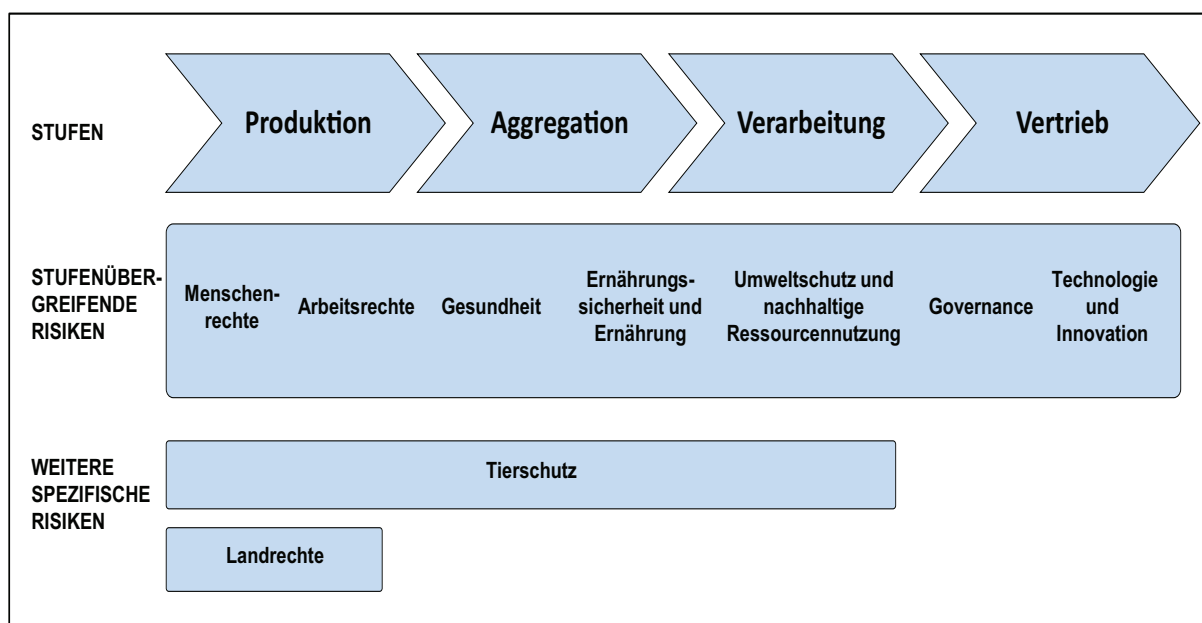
STUFEN

Produktion

Aggregation

Verarbeitung

Vertrieb

STUFENÜBERGREIFENDE RISIKEN

Menschenrechte

Arbeitsrechte

Gesundheit

Ernährungssicherheit und Ernährung

Umweltschutz und nachhaltige Ressourcennutzung

Governance

Technologie und Innovation

WEITERE SPEZIFISCHE RISIKEN

Tierschutz

Landrechte